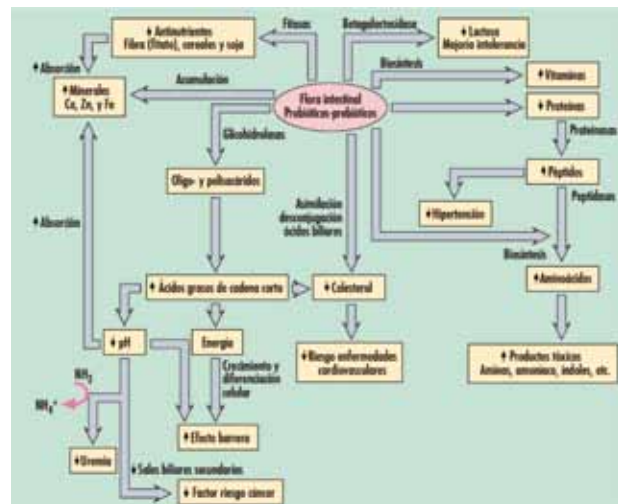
♦ Antinutrientes Fibra (fitato), cereales y soja

Fitasas

Betagalactosidasa

♦ Lactosa Mejoría intolerancia

♦ Absorción

♦ Minerales Ca, Zn, y Fe

Acumulación

Flora intestinal Prebióticos-probióticos

Biosíntesis

♦ Vitaminas

♦ Proteínas

Proteinasas

Glicohidrolasas

♦ Péptidos

Peptidasas

Oligo- y polisacáridos

Asimilación desconjugación ácidos biliares

♦ Hipertensión

♦ Absorción

Biosíntesis

♦ Ácidos grasos de cadena corta

♦ Colesterol

♦ Aminoácidos

♦ pH

Energía

$NH_3$

$NH_4^+$

Crecimiento y diferenciación celular

♦ Riesgo enfermedades cardiovasculares

♦ Productos tóxicos Aminas, amoníaco, indoles, etc.

♦ Efecto barrera

♦ Uremia

Sales biliares secundarias

♦ Factor riesgo cáncer